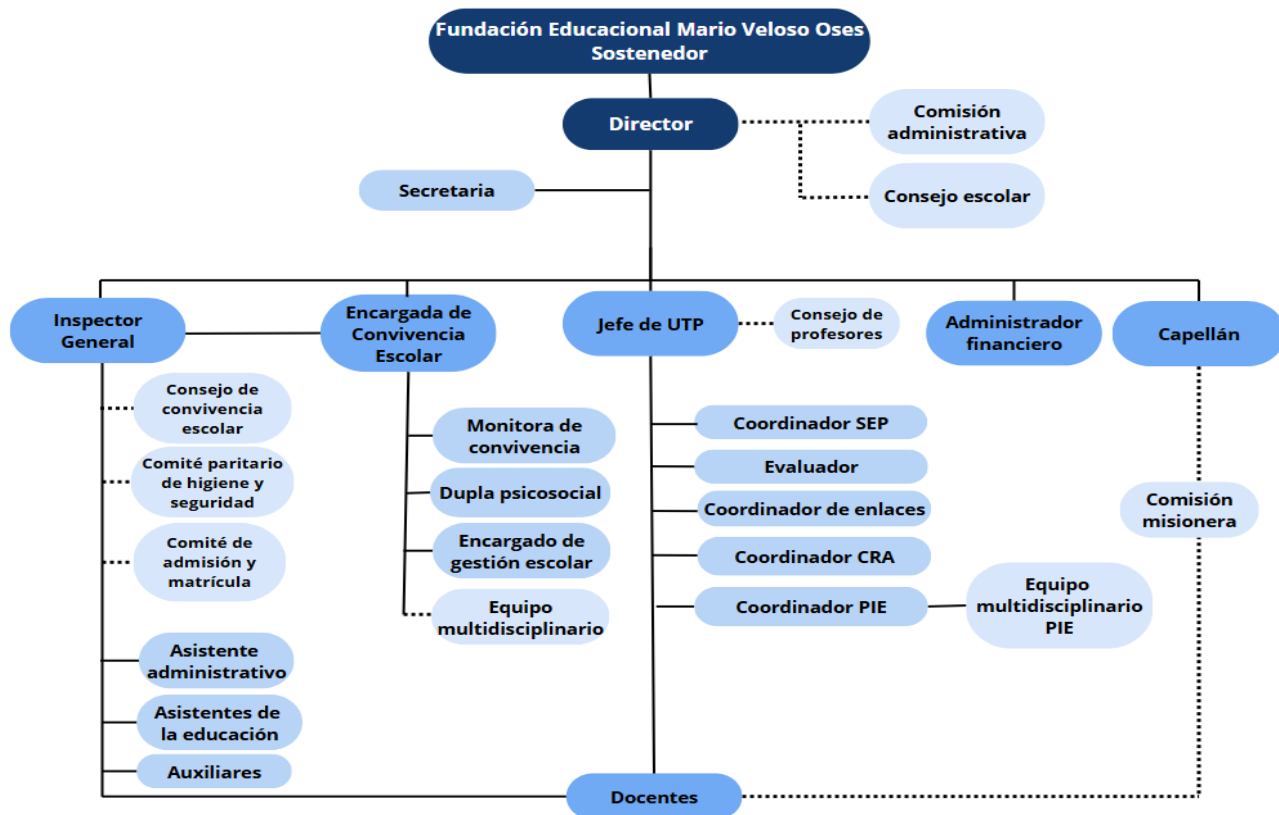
Fundación Educacional Mario Veloso Oses
Sostenedor

Director

Comisión administrativa

Consejo escolar

Secretaria

Inspector General

Encargada de Convivencia Escolar

Jefe de UTP

Consejo de profesores

Administrador financiero

Capellán

Consejo de convivencia escolar

Comité paritario de higiene y seguridad

Comité de admisión y matrícula

Asistente administrativo

Asistentes de la educación

Auxiliares

Monitora de convivencia

Dupla psicosocial

Encargado de gestión escolar

Equipo multidisciplinario

Coordinador SEP

Evaluador

Coordinador de enlaces

Coordinador CRA

Coordinador PIE

Equipo multidisciplinario PIE

Comisión misionera

Docentes